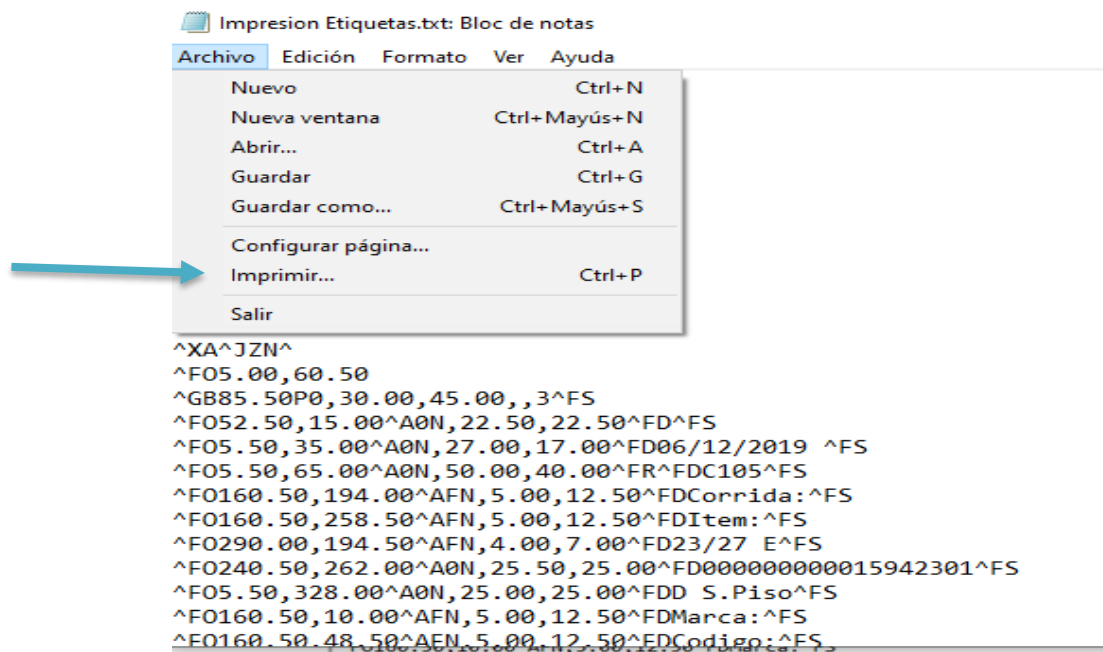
Impresion Etiquetas.txt: Bloc de notas

Archivo Edición Formato Ver Ayuda

Nuevo Ctrl+N
Nueva ventana Ctrl+Mayús+N
Abrir... Ctrl+A
Guardar Ctrl+G
Guardar como... Ctrl+Mayús+S
Configurar página...
Imprimir... Ctrl+P
Salir

^XA^JZN^
^FO5.00,60.50
^GB85.50P0,30.00,45.00,,3^FS
^FO52.50,15.00^A0N,22.50,22.50^FD^FS
^FO5.50,35.00^A0N,27.00,17.00^FD06/12/2019 ^FS
^FO5.50,65.00^A0N,50.00,40.00^FR^FDC105^FS
^FO160.50,194.00^AFN,5.00,12.50^FDCorrida:^FS
^FO160.50,258.50^AFN,5.00,12.50^FDItem:^FS
^FO290.00,194.50^AFN,4.00,7.00^FD23/27 E^FS
^FO240.50,262.00^A0N,25.50,25.00^FD000000000015942301^FS
^FO5.50,328.00^A0N,25.00,25.00^FDD S.Piso^FS
^FO160.50,10.00^AFN,5.00,12.50^FDMarca:^FS
^FO160.50,48.50^AFN,5.00,12.50^FDCodigo:^FS
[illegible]